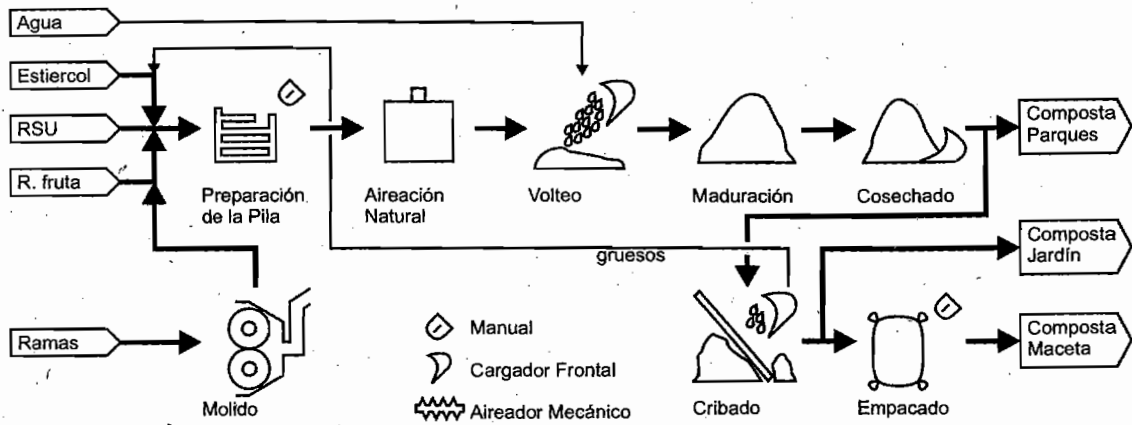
Agua
Estiercol
RSU
R. fruta
Preparación de la Pila
Aireación Natural
Volteo
Maduración
Cosechado
Composta Parques
gruesos
Composta Jardín
Ramas
Molido
Manual
Cargador Frontal
Aireador Mecánico
Cribado
Empacado
Composta Maceta